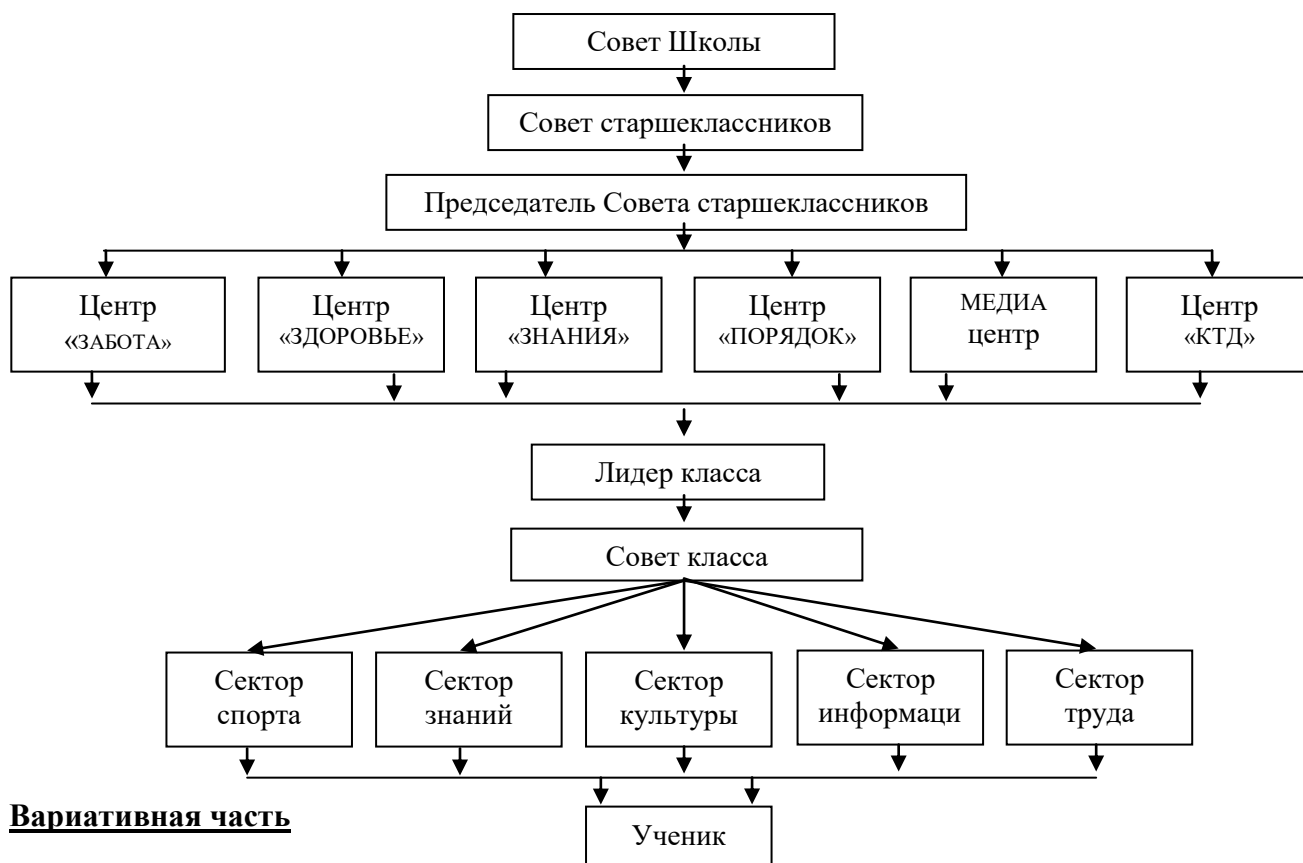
Совет Школы

Совет старшеклассников

Председатель Совета старшеклассников

Центр «ЗАБОТА»

Центр «ЗДОРОВЬЕ»

Центр «ЗНАНИЯ»

Центр «ПОРЯДОК»

МЕДИА центр

Центр «КТД»

Лидер класса

Совет класса

Сектор спорта

Сектор знаний

Сектор культуры

Сектор информаци

Сектор труда

Вариативная часть

Ученик